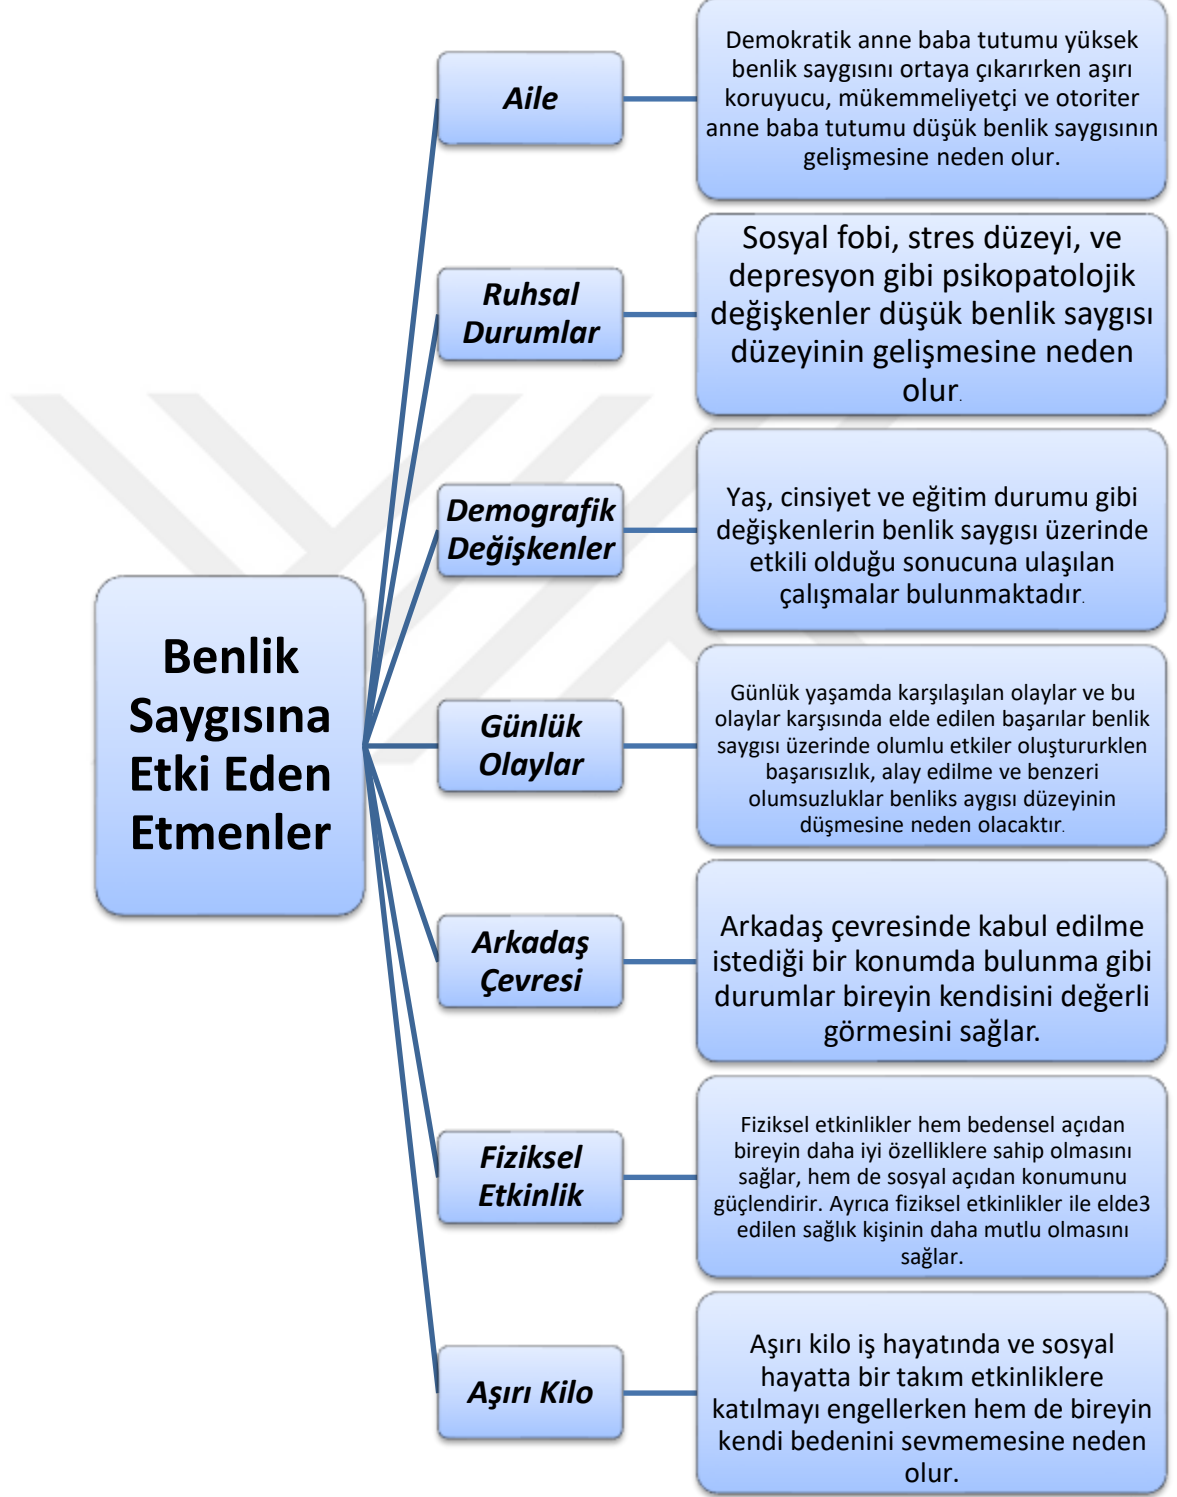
Benlik Saygısına Etki Eden Etmenler

Aile

Demokratik anne baba tutumu yüksek benlik saygısını ortaya çıkarırken aşırı koruyucu, mükemmeliyetçi ve otoriter anne baba tutumu düşük benlik saygısının gelişmesine neden olur.

Ruhsal Durumlar

Sosyal fobi, stres düzeyi, ve depresyon gibi psikopatolojik değişkenler düşük benlik saygısı düzeyinin gelişmesine neden olur.

Demografik Değişkenler

Yaş, cinsiyet ve eğitim durumu gibi değişkenlerin benlik saygısı üzerinde etkili olduğu sonucuna ulaşılan çalışmalar bulunmaktadır.

Günlük Olaylar

Günlük yaşamda karşılaşılan olaylar ve bu olaylar karşısında elde edilen başarılar benlik saygısı üzerinde olumlu etkiler oluştururklen başarısızlık, alay edilme ve benzeri olumsuzluklar benliks aygısı düzeyinin düşmesine neden olacaktır.

Arkadaş Çevresi

Arkadaş çevresinde kabul edilme istediği bir konumda bulunma gibi durumlar bireyin kendisini değerli görmesini sağlar.

Fiziksel Etkinlik

Fiziksel etkinlikler hem bedensel açıdan bireyin daha iyi özelliklere sahip olmasını sağlar, hem de sosyal açıdan konumunu güçlendirir. Ayrıca fiziksel etkinlikler ile elde3 edilen sağlık kişinin daha mutlu olmasını sağlar.

Aşırı Kilo

Aşırı kilo iş hayatında ve sosyal hayatta bir takım etkinliklere katılmayı engellerken hem de bireyin kendi bedenini sevmemesine neden olur.